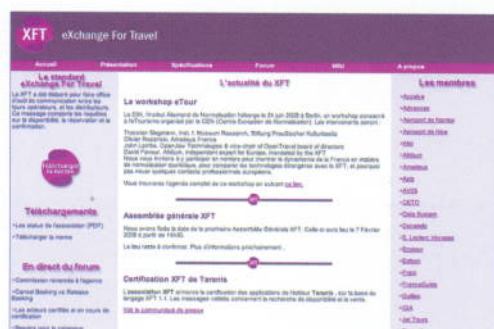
XFT eXchange For Travel

Accueil | Présentation | Spécifications | Forum | Wiki | A propos

Le standard eXchange For Travel

Le XFT a été élaboré pour faire office d'outil de communication entre les tours opérateurs, et les distributeurs. Ce message comprend les requêtes sur la disponibilité, la réservation et la confirmation.

Téléchargements

• Les statuts de l'association (PDF)
• Télécharger la norme

En direct du forum

• Commission relancée à l'agence
• Cancel Booking vs Release Booking
• Les acteurs certifiés et en cours de certification
• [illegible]

L'actualité du XFT

Le workshop eTour

La DIN, l'Institut Allemand de Normalisation héberge le 24 juin 2008 à Berlin, un workshop consacré à l'eTourisme organisé par le CEN (Centre Européen de Normalisation). Les intervenants seront :

Thorsten Stegmann, Inst. f. Museum Research, Stiftung Preußischer Kulturbesitz
Olivier Reppmann, Amadeus France
John Lipiriba, OpenTav Technologies & vice-chair of OpenTravel board of directors
David Perrier, Afibum, independent expert for Europe, mandated by the XFT
Nous vous invitons à y participer en nombre pour montrer le dynamisme de la France en matière de normalisation touristique, pour comparer les technologies émergentes avec le XFT, et pourquoi pas nouer quelques contacts professionnels européens.

Vous trouverez l'agenda complet de ce workshop en suivant ce lien.

Assemblée générale XFT

Nous avons fixés la date de la prochaine Assemblée Générale XFT. Celle-ci aura lieu le 7 Février 2008 à partir de 14h00.

Le lieu reste à confirmer. Plus d'informations prochainement...

Certification XFT de Taranis

L'association XFT annonce la certification des applications de l'éditeur Taranis, sur la base du langage XFT 1.1. Les messages validés concernent la recherche de disponibilité et la vente.

Voir le communiqué de presse

Les membres

• Accelya
• Advences
• Aéroport de Nantes
• Aéroport de Nice
• Afibel
• Afibum
• Amadeus
• Asia
• AVES
• CETO
• Delia Sunsim
• Dynamic
• E. Leclerc Voyages
• Ecotour
• Fabtour
• Fram
• FranceGuide
• Galileo
• GIA
• Jet Tours